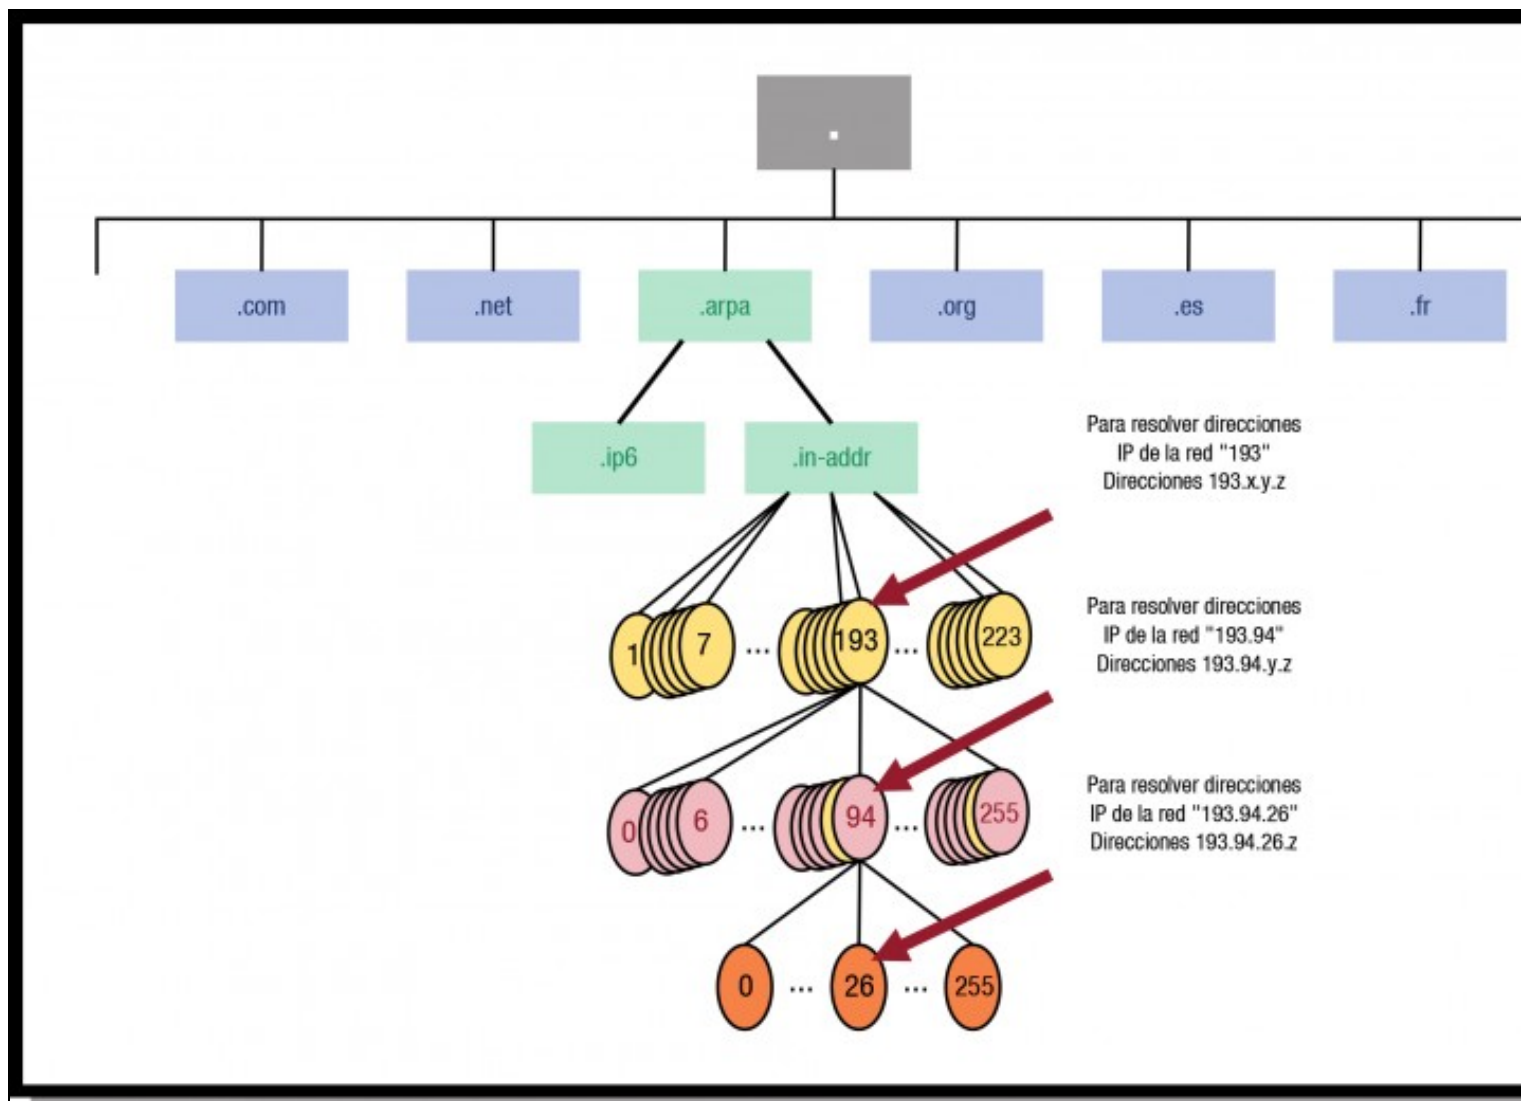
.

.com .net .arpa .org .es .fr

.ip6 .in-addr

Para resolver direcciones IP de la red "193" Direcciones 193.x.y.z

1 7 ... 193 ... 223

Para resolver direcciones IP de la red "193.94" Direcciones 193.94.y.z

0 6 ... 94 ... 255

Para resolver direcciones IP de la red "193.94.26" Direcciones 193.94.26.z

0 ... 26 ... 255